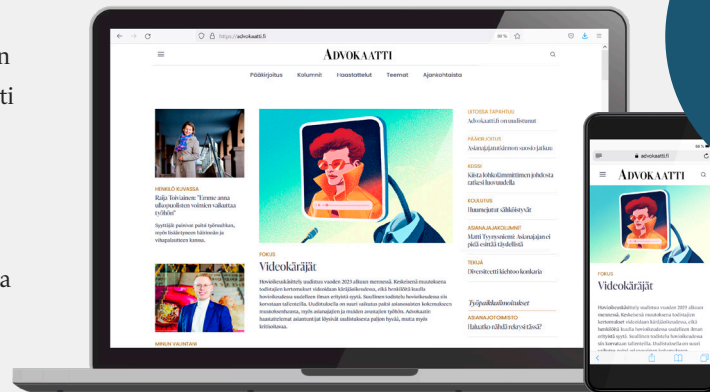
n
ti
a

https://advokaatti.fi

ADVOKAATTI

Pääkirjoitus Kolumnit Haastattelut Teemat Ajankohtaista

HENKILÖ KUVASSA
Raija Toiviainen: "Emme anna ulkopuolisten voimien vaikuttaa työhön"

FOKUS
Videokäräjät

LIITOSSA TAPAHTUU
Advokaatti on uudistunut

PÄÄKIRJOITUS
Asianajajatutkinnon suosio jatkuu

ESSEE
Kiista lohkoketjumittisen johdosta ratkesi huonuudella

KOLUMNI
Huomenna sähkö

ASIANAJAJAKOLUMNI
Matti Työryssinen: Asianajajan ei pidä esittää täydellistä

TEKIJÄ
Diversiteetti kiehtoo konkaria

Työpaikkailmoitukset

ASIANAJOTOIMISTO
Hakusäo nähdä rekrysi tässä?

MINUN VALINTANI

advokaatti.fi

ADVOKAATTI

FOKUS
Videokäräjät